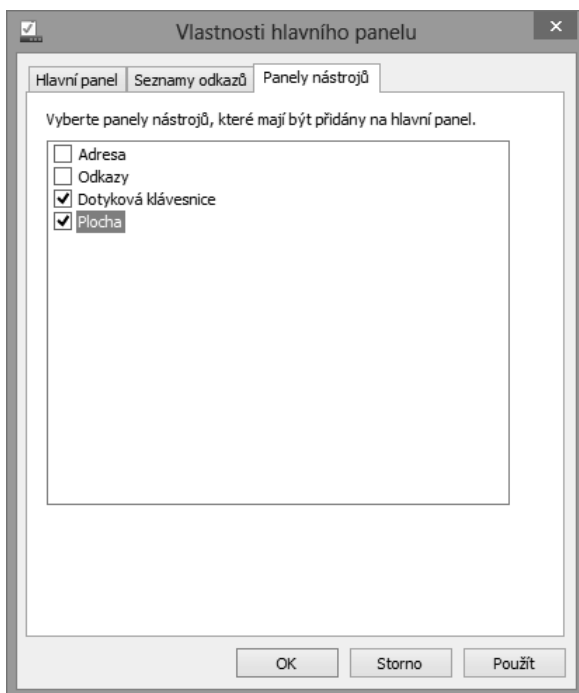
Vlastnosti hlavního panelu

Hlavní panel | Seznamy odkazů | Panely nástrojů

Vyberte panely nástrojů, které mají být přidány na hlavní panel.

☐ Adresa
☐ Odkazy
☑ Dotyková klávesnice
☑ Plocha

OK | Storno | Použít